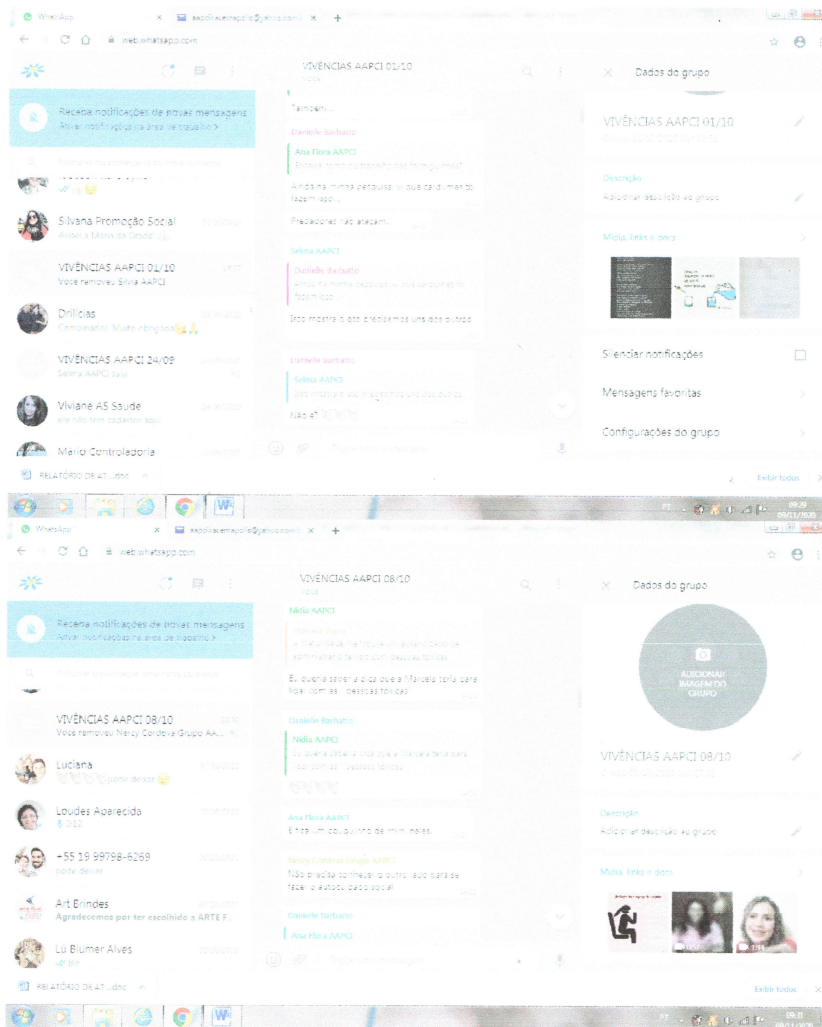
WhatsApp
web.whatsapp.com

Receba notificações de novas mensagens
Ativar notificações na área de trabalho >

Silvana Promoção Social
VIVÊNCIAS AAPCI 01/10
Você removeu Silvia AAPCI
Delícias
Combinado! Muito obrigada
VIVÊNCIAS AAPCI 24/09
Selma AAPCI
Viviane AS Saude
Mario Controladoria

VIVÊNCIAS AAPCI 01/10
Também...
Danielle Barbato
Ana Flora AAPCI
Ainda na minha pesquisa vi que cardumes tb fazem isso...
Predadores não atacam...
Selma AAPCI
Danielle Barbato
Isso mostra o quanto precisamos uns dos outros
Danielle Barbato
Selma AAPCI
Não é?

Dados do grupo
VIVÊNCIAS AAPCI 01/10
Descrição
Adicionar descrição ao grupo
Mídia, links e docs
Silenciar notificações
Mensagens favoritas
Configurações do grupo

RELATÓRIO DE AT....docx
Exibir todos

WhatsApp
web.whatsapp.com

Receba notificações de novas mensagens
Ativar notificações na área de trabalho >

VIVÊNCIAS AAPCI 08/10
Você removeu Nercy Cordeiro Grupo AA...
Luciana
pode deixar
Loudes Aparecida
+55 19 99798-6269
pode deixar
Art Brindes
Agradecemos por ter escolhido a ARTE F...
Lú Blumer Alves

VIVÊNCIAS AAPCI 08/10
Nidia AAPCI
Eu queria saber a dica que a Milena teria para lidar com as pessoas tóxicas
Danielle Barbato
Nidia AAPCI
Eu queria saber a dica que a Milena teria para lidar com as pessoas tóxicas
Ana Flora AAPCI
É fazer um pouquinho de mim mesma.
Nercy Cordeiro Grupo AAPCI
Não precisa conhecer o outro lado para fazer o autocuidado social
Danielle Barbato
Ana Flora AAPCI

Dados do grupo
ADICIONAR IMAGEM DO GRUPO
VIVÊNCIAS AAPCI 08/10
Descrição
Adicionar descrição ao grupo
Mídia, links e docs

RELATÓRIO DE AT....docx
Exibir todos